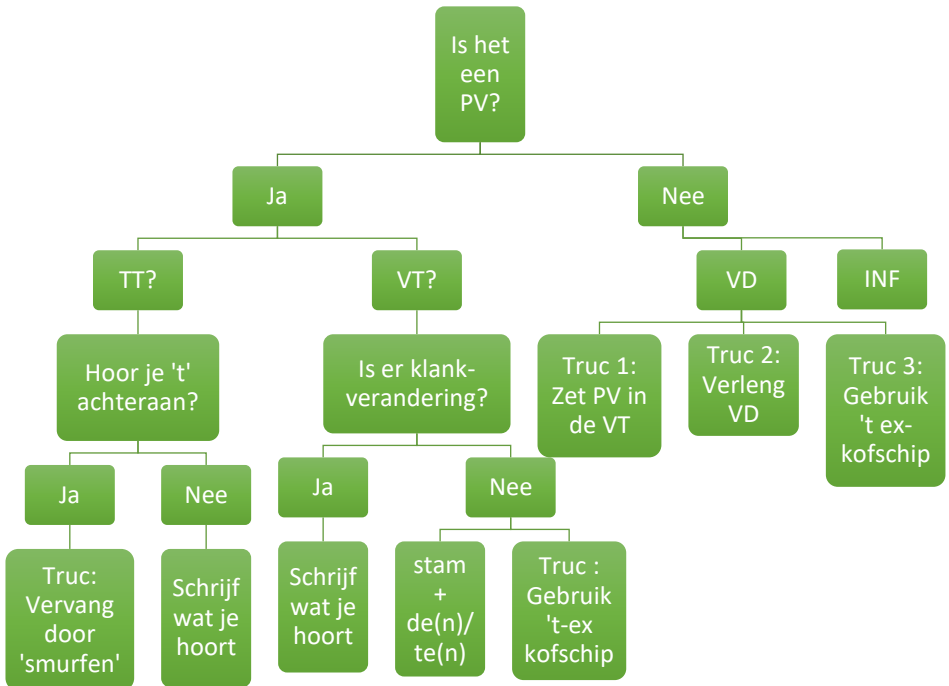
Is het een PV?

Ja

Nee

TT?

VT?

VD

INF

Hoor je 't' achteraan?

Is er klankverandering?

Truc 1: Zet PV in de VT

Truc 2: Verleng VD

Truc 3: Gebruik 't ex-kofschip

Ja

Nee

Ja

Nee

Truc: Vervang door 'smurfen'

Schrijf wat je hoort

Schrijf wat je hoort

stam + de(n)/ te(n)

Truc : Gebruik 't-ex kofschip